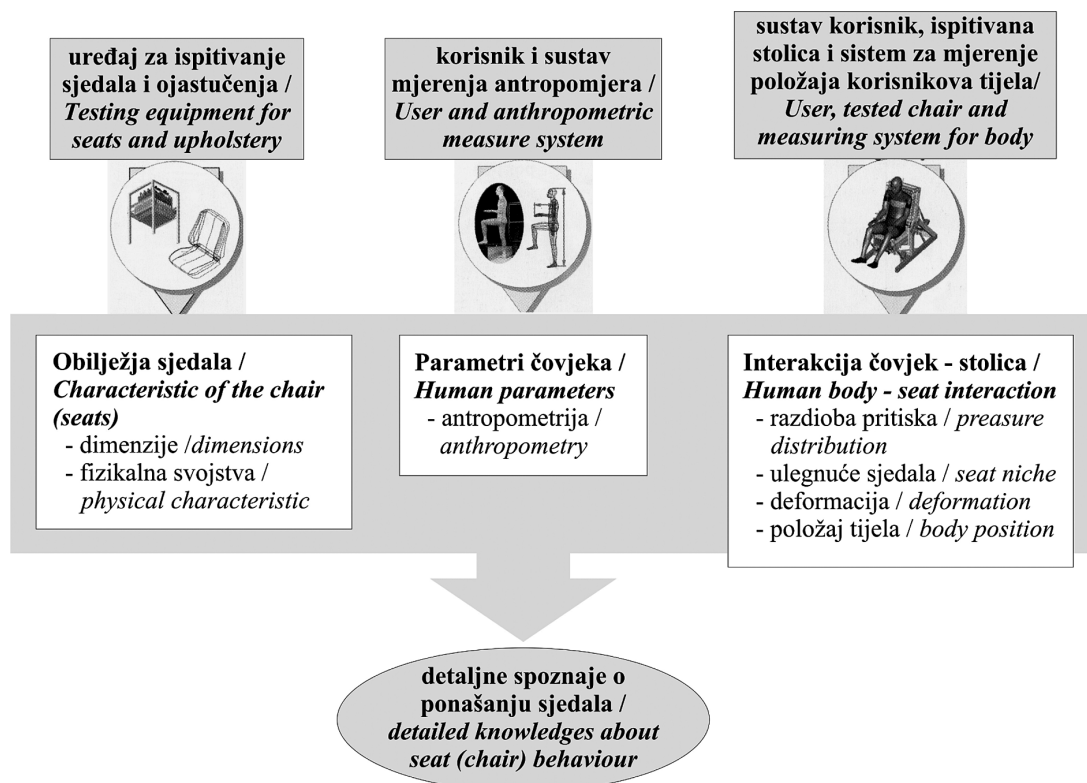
uređaj za ispitivanje sjedala i ojastučenja / *Testing equipment for seats and upholstery*

korisnik i sustav mjerenja antropomjera / *User and anthropometric measure system*

sustav korisnik, ispitivana stolica i sistem za mjerenje položaja korisnikova tijela/ *User, tested chair and measuring system for body*

Obilježja sjedala / *Characteristic of the chair (seats)*
- dimenzije /*dimensions*
- fizikalna svojstva / *physical characteristic*

Parametri čovjeka / *Human parameters*
- antropometrija / *anthropometry*

Interakcija čovjek - stolica / *Human body - seat interaction*
- razdioba pritiska / *preasure distribution*
- ulegnuće sjedala / *seat niche*
- deformacija / *deformation*
- položaj tijela / *body position*

detaljne spoznaje o ponašanju sjedala / *detailed knowledges about seat (chair) behaviour*